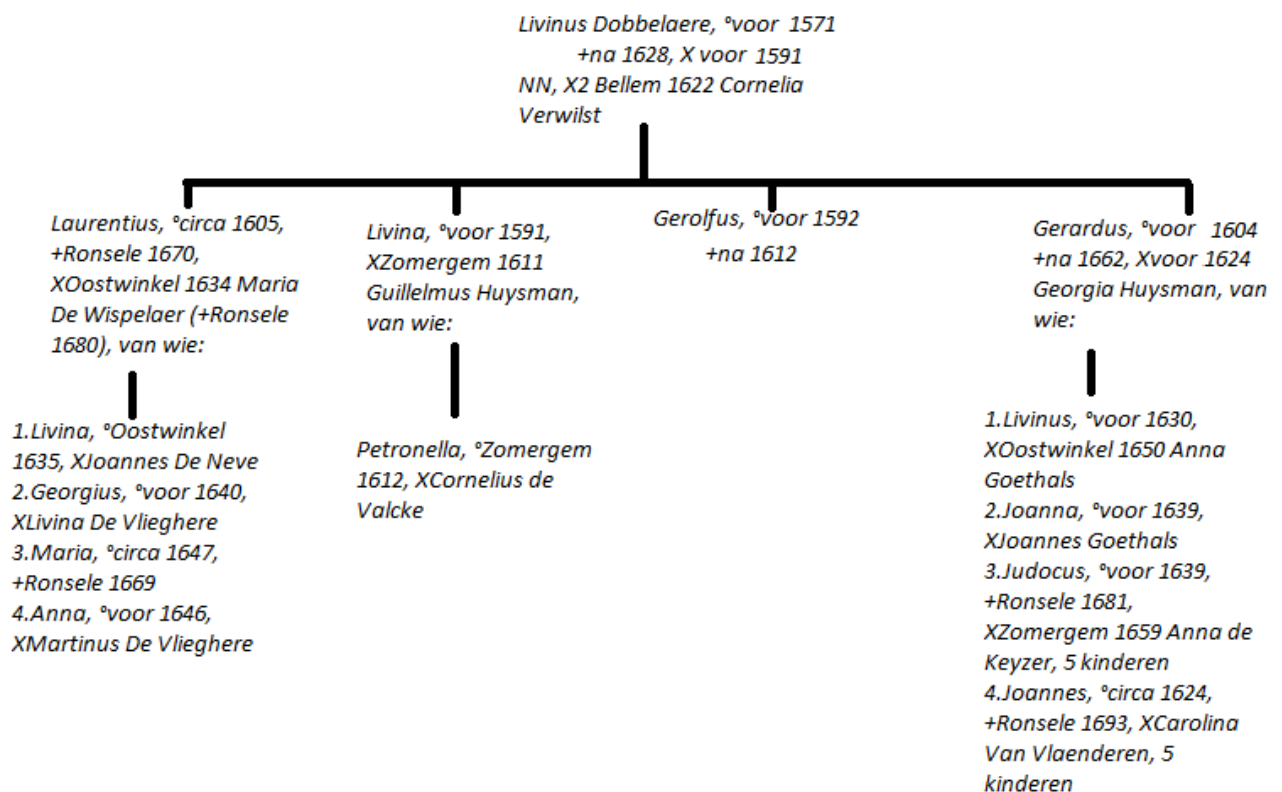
Livinus Dobbelaere, °voor 1571 +na 1628, X voor 1591 NN, X2 Bellem 1622 Cornelia Verwilst

Laurentius, °circa 1605, +Ronsele 1670, XOostwinkel 1634 Maria De Wispelaer (+Ronsele 1680), van wie:

1.Livina, °Oostwinkel 1635, XJoannes De Neve
2.Georgius, °voor 1640, XLivina De Vlieghere
3.Maria, °circa 1647, +Ronsele 1669
4.Anna, °voor 1646, XMartinus De Vlieghere

Livina, °voor 1591, XZomergem 1611 Guillelmus Huysman, van wie:

Petronella, °Zomergem 1612, XCornelius de Valcke

Gerolfus, °voor 1592 +na 1612

Gerardus, °voor 1604 +na 1662, Xvoor 1624 Georgia Huysman, van wie:

1.Livinus, °voor 1630, XOostwinkel 1650 Anna Goethals
2.Joanna, °voor 1639, XJoannes Goethals
3.Judocus, °voor 1639, +Ronsele 1681, XZomergem 1659 Anna de Keyzer, 5 kinderen
4.Joannes, °circa 1624, +Ronsele 1693, XCarolina Van Vlaenderen, 5 kinderen